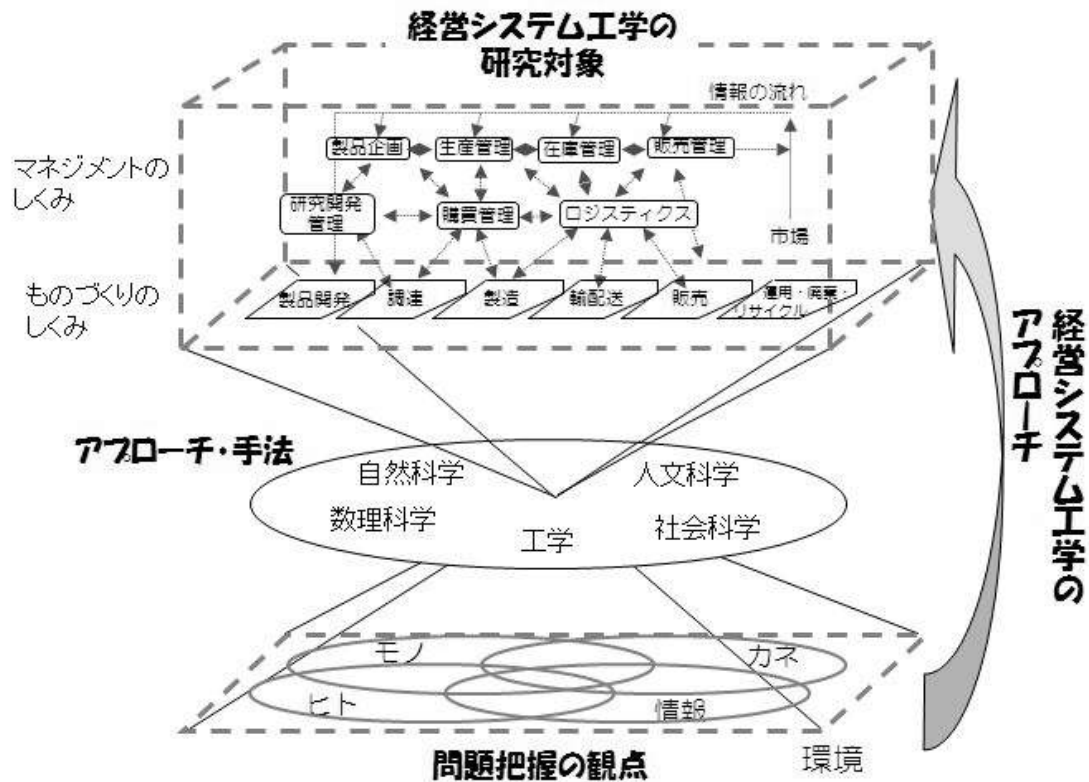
経営システム工学の
研究対象

情報の流れ

マネジメントのしくみ

製品企画
生産管理
在庫管理
販売管理
研究開発管理
購買管理
ロジスティクス
市場

ものづくりのしくみ

製品開発
調達
製造
輸配送
販売
運用・廃棄・リサイクル

経営システム工学のアプローチ

アプローチ・手法

自然科学
人文科学
数理科学
工学
社会科学

モノ
カネ
ヒト
情報

問題把握の観点

環境